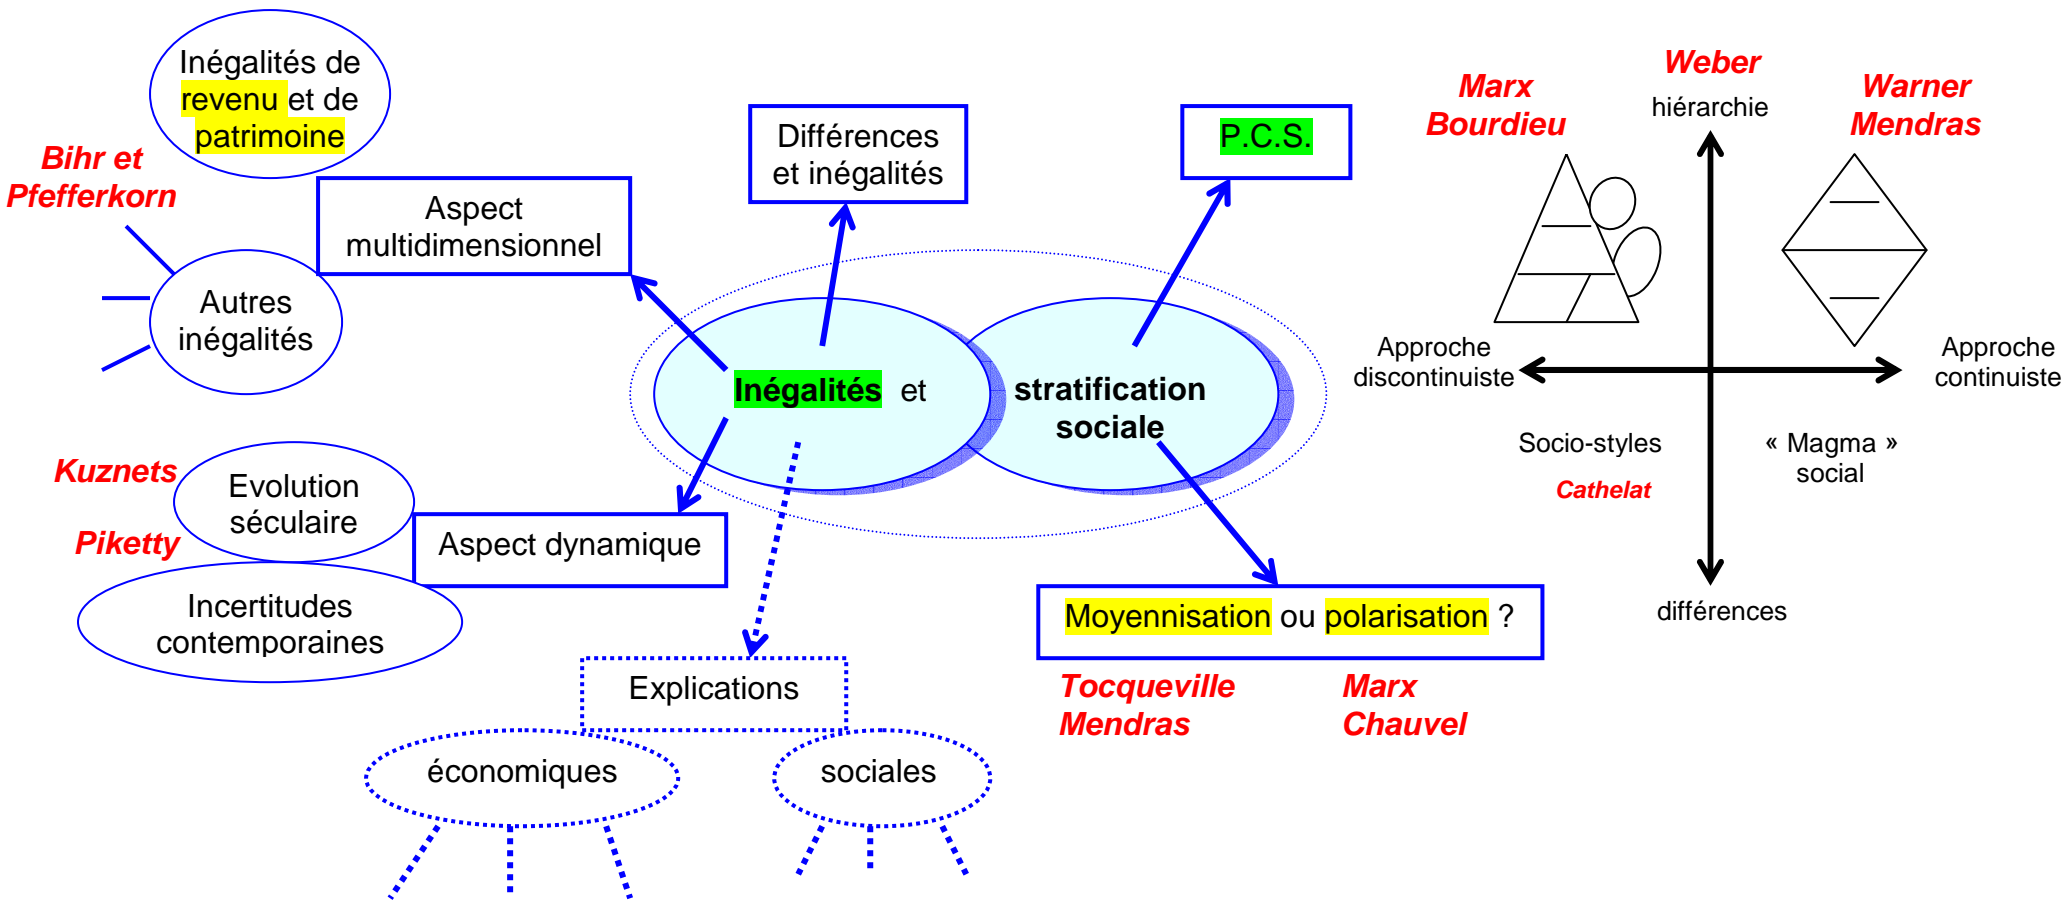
Inégalités de revenu et de patrimoine

Bihr et Pfefferkorn

Aspect multidimensionnel

Autres inégalités

Différences et inégalités

P.C.S.

Inégalités et stratification sociale

Kuznets

Evolution séculaire

Piketty

Aspect dynamique

Incertitudes contemporaines

Explications

économiques

sociales

Moyennisation ou polarisation ?

Tocqueville
Mendras

Marx
Chauvel

Weber

Marx
Bourdieu

Warner
Mendras

hiérarchie

Approche discontinuiste

Approche continuiste

Socio-styles

Cathelat

« Magma » social

différences